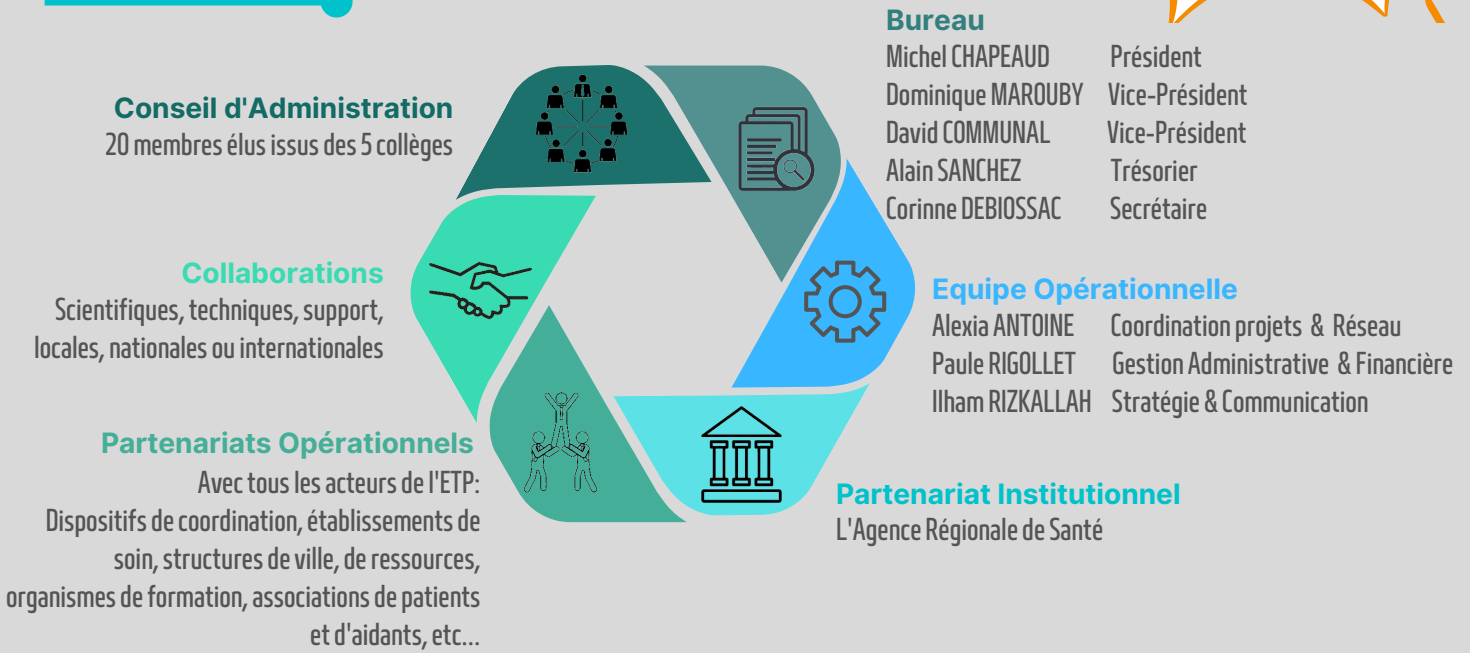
Conseil d'Administration
20 membres élus issus des 5 collèges

Bureau

| | |
|---|---|
| Michel CHAPEAUD | Président |
| Dominique MAROUBY | Vice-Président |
| David COMMUNAL | Vice-Président |
| Alain SANCHEZ | Trésorier |
| Corinne DEBIOSSAC | Secrétaire |

Collaborations
Scientifiques, techniques, support, locales, nationales ou internationales

Equipe Opérationnelle

| | |
|---|---|
| Alexia ANTOINE | Coordination projets & Réseau |
| Paule RIGOLLET | Gestion Administrative & Financière |
| Ilham RIZKALLAH | Stratégie & Communication |

Partenariats Opérationnels
Avec tous les acteurs de l'ETP: Dispositifs de coordination, établissements de soin, structures de ville, de ressources, organismes de formation, associations de patients et d'aidants, etc...

Partenariat Institutionnel
L'Agence Régionale de Santé